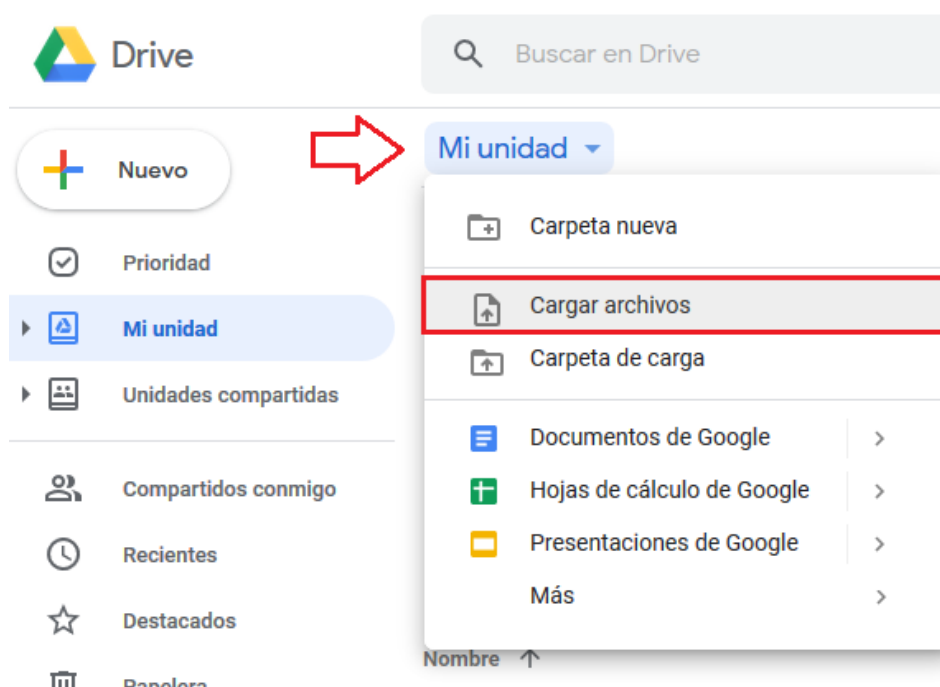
Drive

Buscar en Drive

Nuevo

Mi unidad

Prioridad

Mi unidad

Unidades compartidas

Compartidos conmigo

Recientes

Destacados

Papelera

Carpeta nueva

Cargar archivos

Carpeta de carga

Documentos de Google

Hojas de cálculo de Google

Presentaciones de Google

Más

Nombre